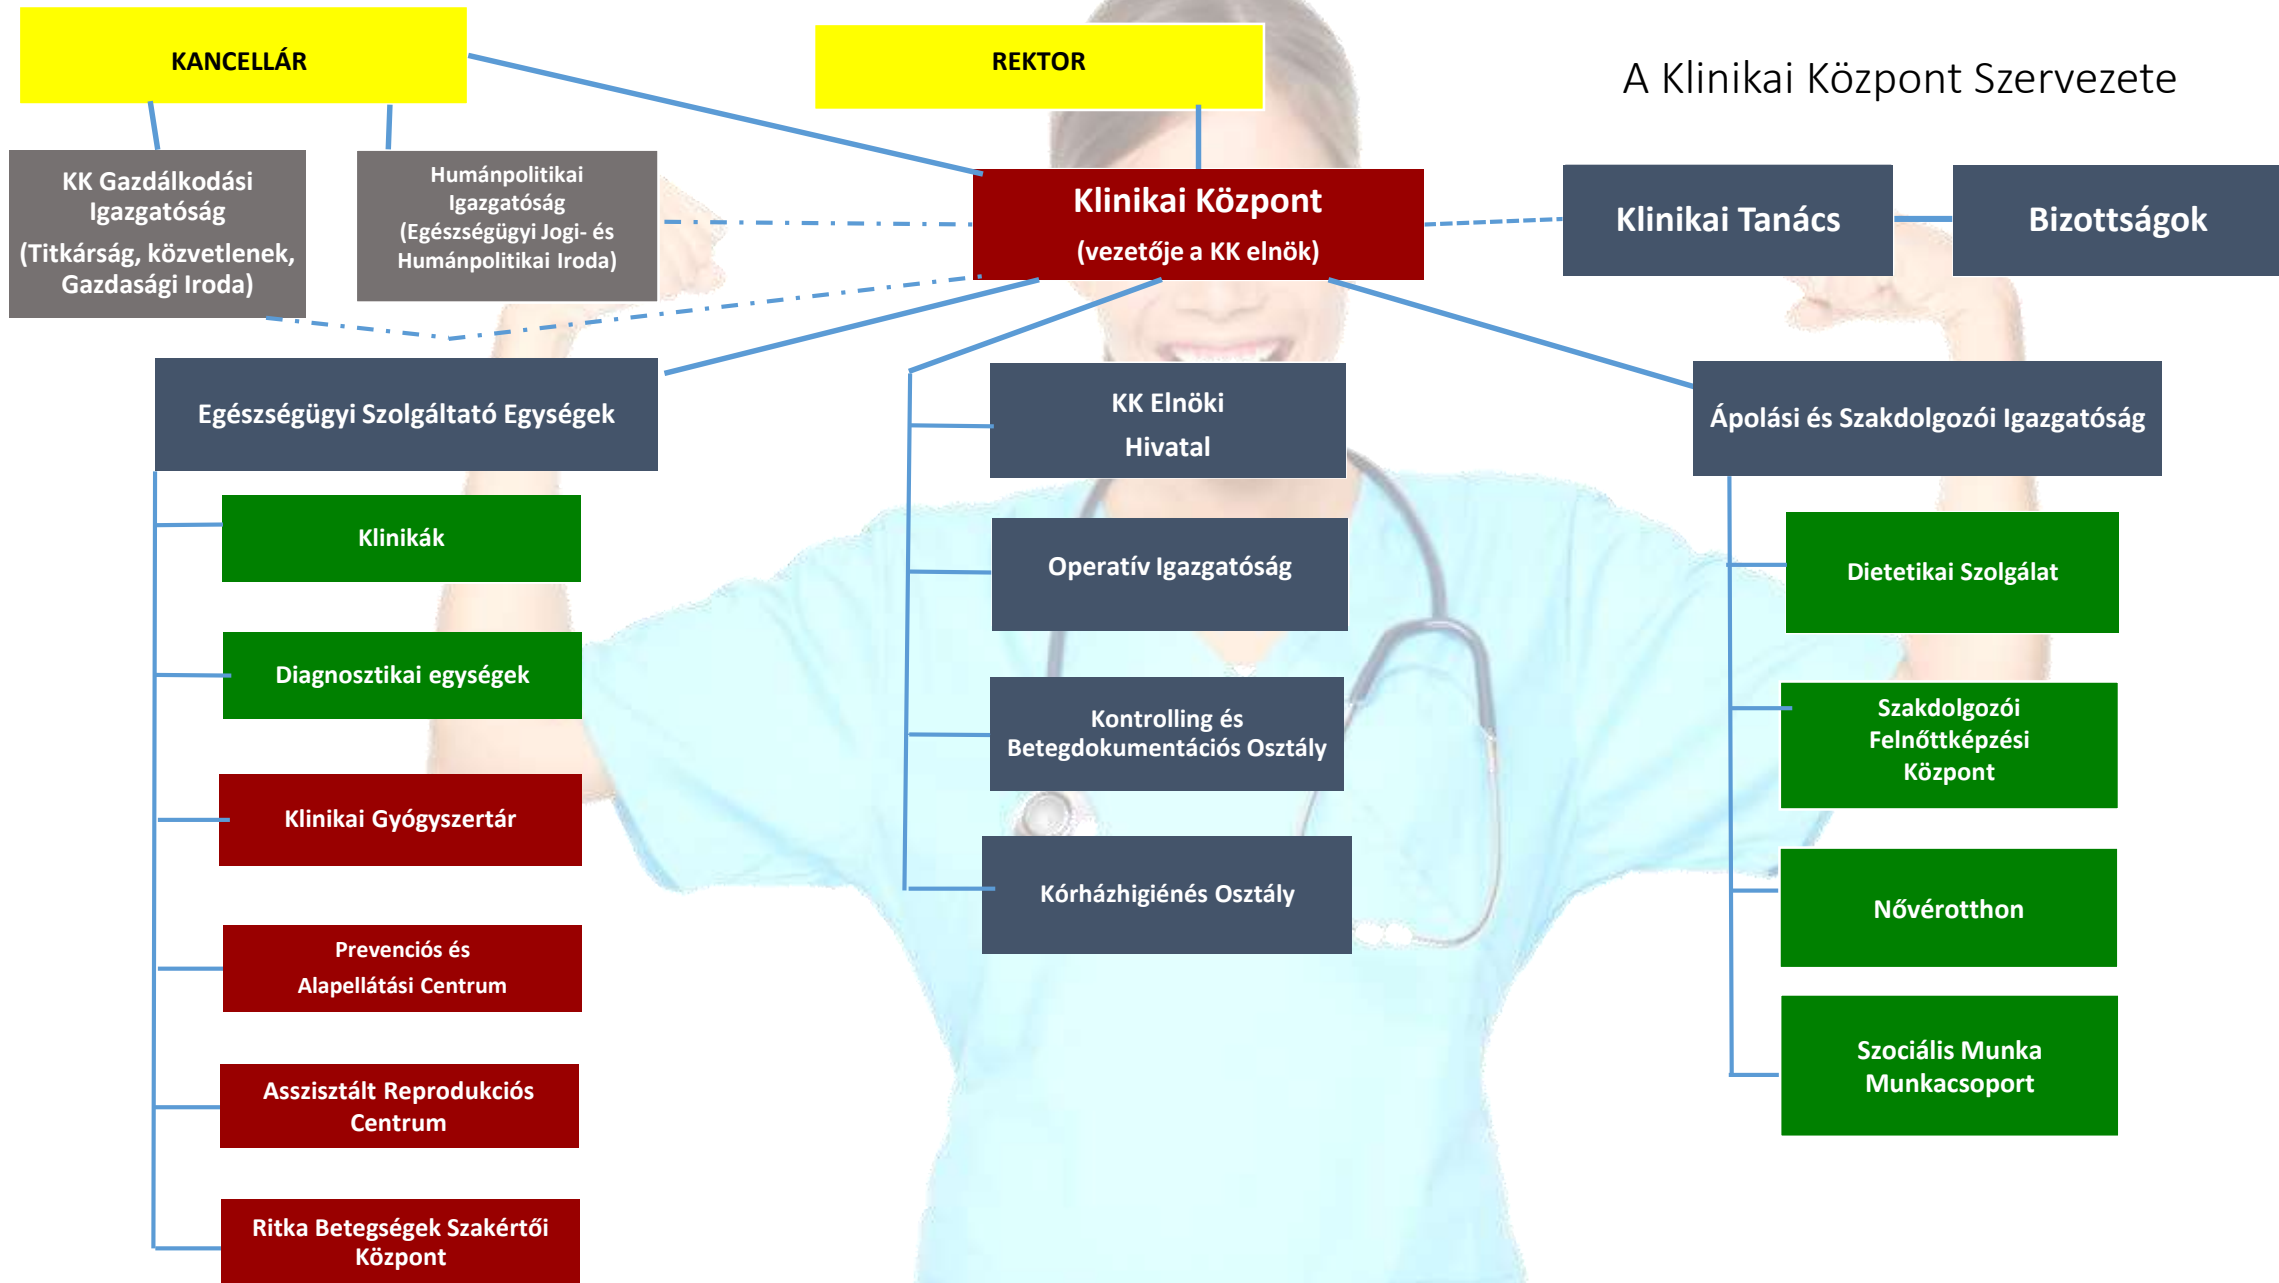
KANCELLÁR

REKTOR

A Klinikai Központ Szervezete

KK Gazdálkodási Igazgatóság (Titkárság, közvetlenek, Gazdasági Iroda)

Humánpolitikai Igazgatóság (Egészségügyi Jogi- és Humánpolitikai Iroda)

Klinikai Központ (vezetője a KK elnök)

Klinikai Tanács

Bizottságok

Egészségügyi Szolgáltató Egységek

Klinikák

Diagnosztikai egységek

Klinikai Gyógyszertár

Prevenciós és Alapellátási Centrum

Asszisztált Reprodukciós Centrum

Ritka Betegségek Szakértői Központ

KK Elnöki Hivatal

Operatív Igazgatóság

Kontrolling és Betegdokumentációs Osztály

Kórházhigiénés Osztály

Ápolási és Szakdolgozói Igazgatóság

Dietetikai Szolgálat

Szakdolgozói Felnőttképzési Központ

Nővérotthon

Szociális Munka Munkacsoport